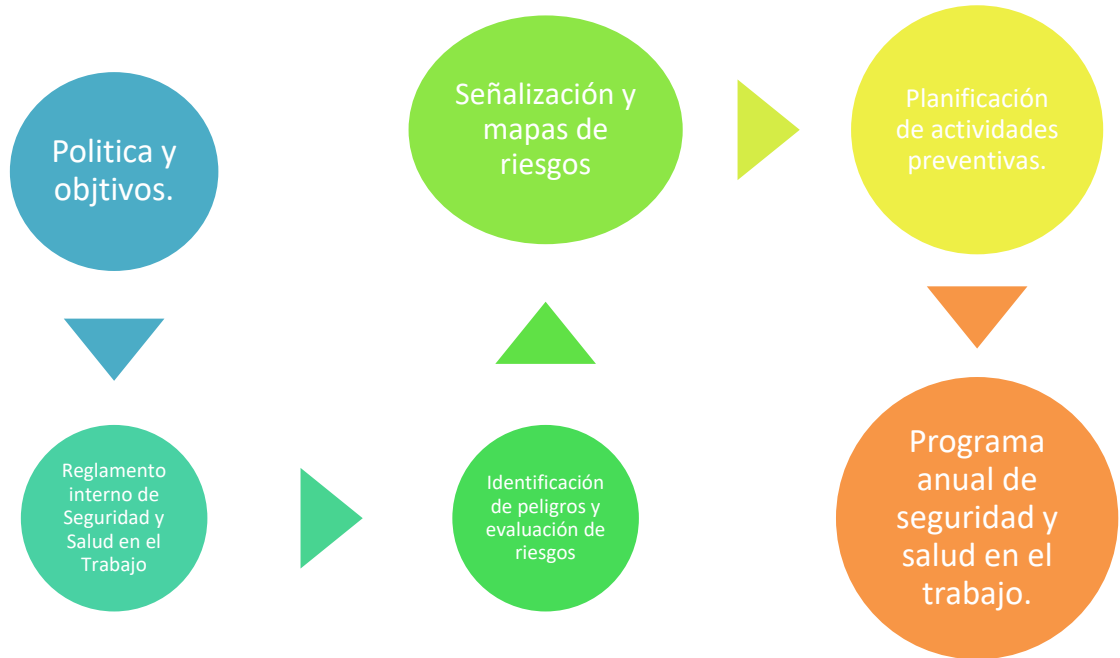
Politica y objtivos.

Reglamento interno de Seguridad y Salud en el Trabajo

Identificación de peligros y evaluación de riesgos

Señalización y mapas de riesgos

Planificación de actividades preventivas.

Programa anual de seguridad y salud en el trabajo.